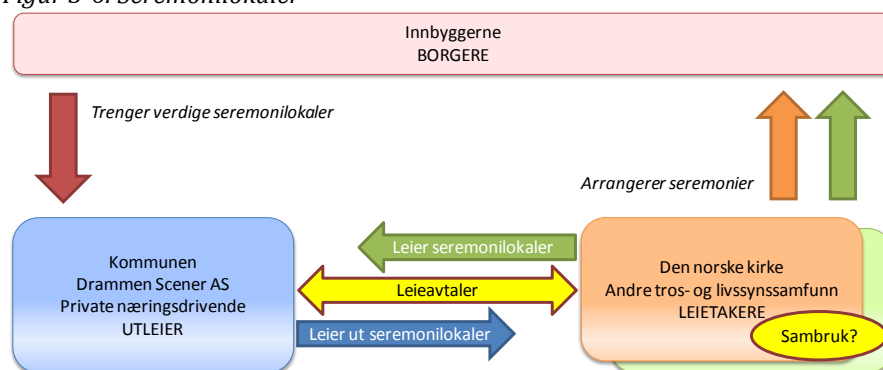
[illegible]

Innbyggerne
BORGERE

Trenger verdige seremonilokaler

Arrangerer seremonier

Kommunen
Drammen Scener AS
Private næringsdrivende
UTLEIER

Leier seremonilokaler

Leieavtaler

Leier ut seremonilokaler

Den norske kirke
Andre tros- og livssynssamfunn
LEIETAKERE

Sambruk?